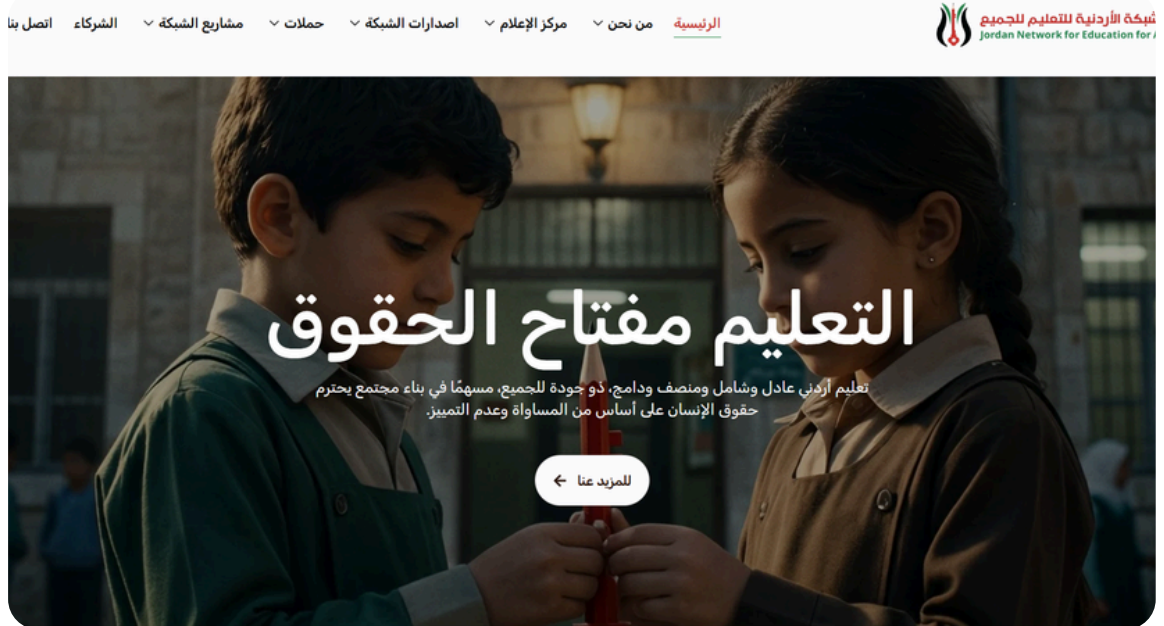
شبكة الأردنية للتعليم للجميع
Jordan Network for Education for A

الرئيسية
من نحن
مركز الإعلام
اصدارات الشبكة
حملات
مشاريع الشبكة
الشركاء
اتصل بنا

التعليم مفتاح الحقوق

تعليم أردني عادل وشامل ومنصف ودامج، ذو جودة للجميع، مسهمًا في بناء مجتمع يحترم حقوق الإنسان على أساس من المساواة وعدم التمييز.

للمزيد عنا